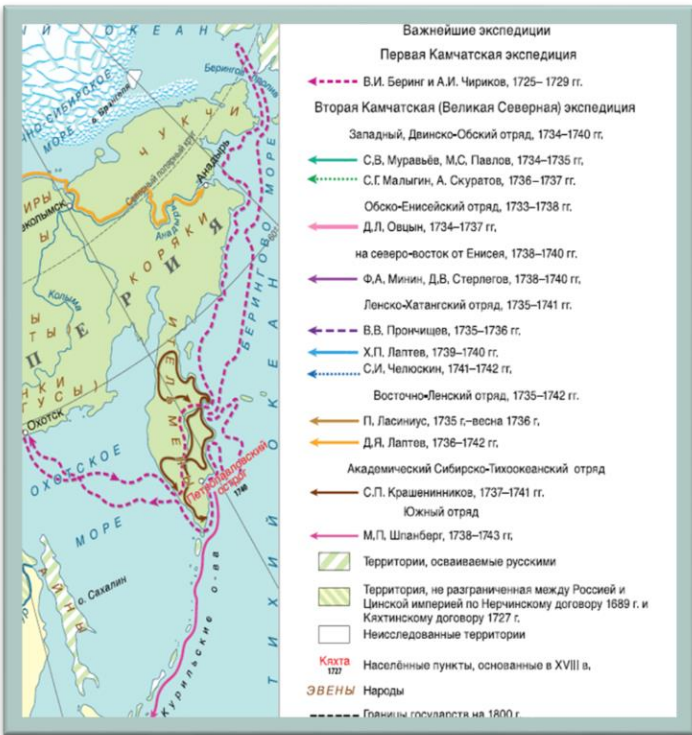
ОКЕАН
Беринга пр.
ВОСТОЧНО-СИБИРСКОЕ МОРЕ
о. Врангеля
ЧУКЧИ
Северный полярный круг
Нижнеколымск
Анадырь
Анадырь
Колыма
КОРЯКИ
ИМПЕРИЯ
ТУНГУСЫ
Охотск
ОХОТСКОЕ МОРЕ
ИТЕЛЬМЕНЫ
Петропавловский острог
1740
БЕРИНГОВО МОРЕ
ТИХИЙ ОКЕАН
о. Сахалин
Курильские о-ва
АЙНЫ

Важнейшие экспедиции
Первая Камчатская экспедиция
В.И. Беринг и А.И. Чириков, 1725– 1729 гг.
Вторая Камчатская (Великая Северная) экспедиция
Западный, Двинско-Обский отряд, 1734–1740 гг.
С.В. Муравьёв, М.С. Павлов, 1734–1735 гг.
С.Г. Малыгин, А. Скуратов, 1736–1737 гг.
Обско-Енисейский отряд, 1733–1738 гг.
Д.Л. Овцын, 1734–1737 гг.
на северо-восток от Енисея, 1738–1740 гг.
Ф.А. Минин, Д.В. Стерлегов, 1738–1740 гг.
Ленско-Хатангский отряд, 1735–1741 гг.
В.В. Прончищев, 1735–1736 гг.
Х.П. Лаптев, 1739–1740 гг.
С.И. Челюскин, 1741–1742 гг.
Восточно-Ленский отряд, 1735–1742 гг.
П. Ласиниус, 1735 г.–весна 1736 г.
Д.Я. Лаптев, 1736–1742 гг.
Академический Сибирско-Тихоокеанский отряд
С.П. Крашенинников, 1737–1741 гг.
Южный отряд
М.П. Шпанберг, 1738–1743 гг.
Территории, осваиваемые русскими
Территория, не разграниченная между Россией и Цинской империей по Нерчинскому договору 1689 г. и Кяхтинскому договору 1727 г.
Неисследованные территории
Кяхта 1727 Населённые пункты, основанные в XVIII в.
ЭВЕНЫ Народы
Границы государства на 1800 г.